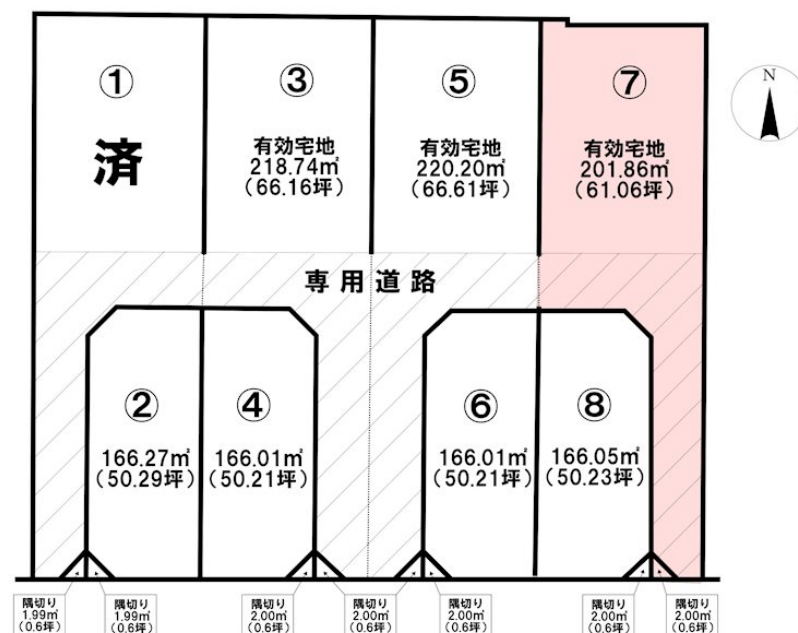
①
済

③
有効宅地
218.74㎡
（66.16坪）

⑤
有効宅地
220.20㎡
（66.61坪）

⑦
有効宅地
201.86㎡
（61.06坪）

N

専用道路

②
166.27㎡
（50.29坪）

④
166.01㎡
（50.21坪）

⑥
166.01㎡
（50.21坪）

⑧
166.05㎡
（50.23坪）

隅切り
1.99㎡
（0.6坪）

隅切り
1.99㎡
（0.6坪）

隅切り
2.00㎡
（0.6坪）

隅切り
2.00㎡
（0.6坪）

隅切り
2.00㎡
（0.6坪）

隅切り
2.00㎡
（0.6坪）

隅切り
2.00㎡
（0.6坪）